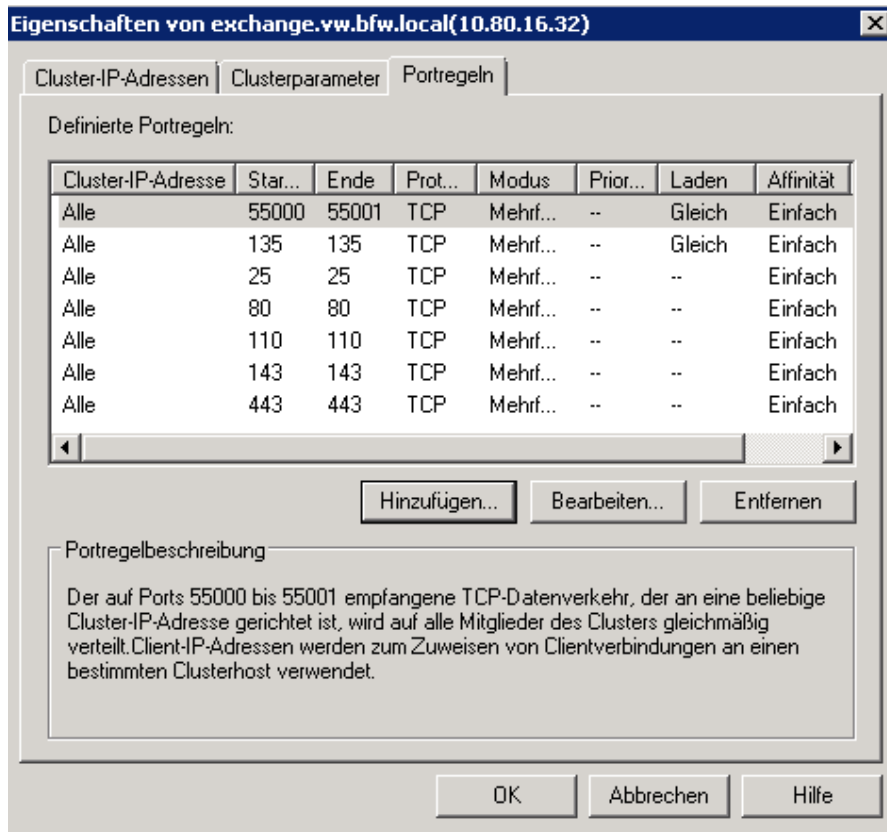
Eigenschaften von exchange.vw.bfw.local(10.80.16.32)

Cluster-IP-Adressen | Clusterparameter | Portregeln

Definierte Portregeln:

| Cluster-IP-Adresse | Star... | Ende | Prot... | Modus | Prior... | Laden | Affinität |
|---|---|---|---|---|---|---|---|
| Alle | 55000 | 55001 | TCP | Mehrf... | -- | Gleich | Einfach |
| Alle | 135 | 135 | TCP | Mehrf... | -- | Gleich | Einfach |
| Alle | 25 | 25 | TCP | Mehrf... | -- | -- | Einfach |
| Alle | 80 | 80 | TCP | Mehrf... | -- | -- | Einfach |
| Alle | 110 | 110 | TCP | Mehrf... | -- | -- | Einfach |
| Alle | 143 | 143 | TCP | Mehrf... | -- | -- | Einfach |
| Alle | 443 | 443 | TCP | Mehrf... | -- | -- | Einfach |

Hinzufügen... Bearbeiten... Entfernen

Portregelbeschreibung

Der auf Ports 55000 bis 55001 empfangene TCP-Datenverkehr, der an eine beliebige Cluster-IP-Adresse gerichtet ist, wird auf alle Mitglieder des Clusters gleichmäßig verteilt.Client-IP-Adressen werden zum Zuweisen von Clientverbindungen an einen bestimmten Clusterhost verwendet.

OK Abbrechen Hilfe